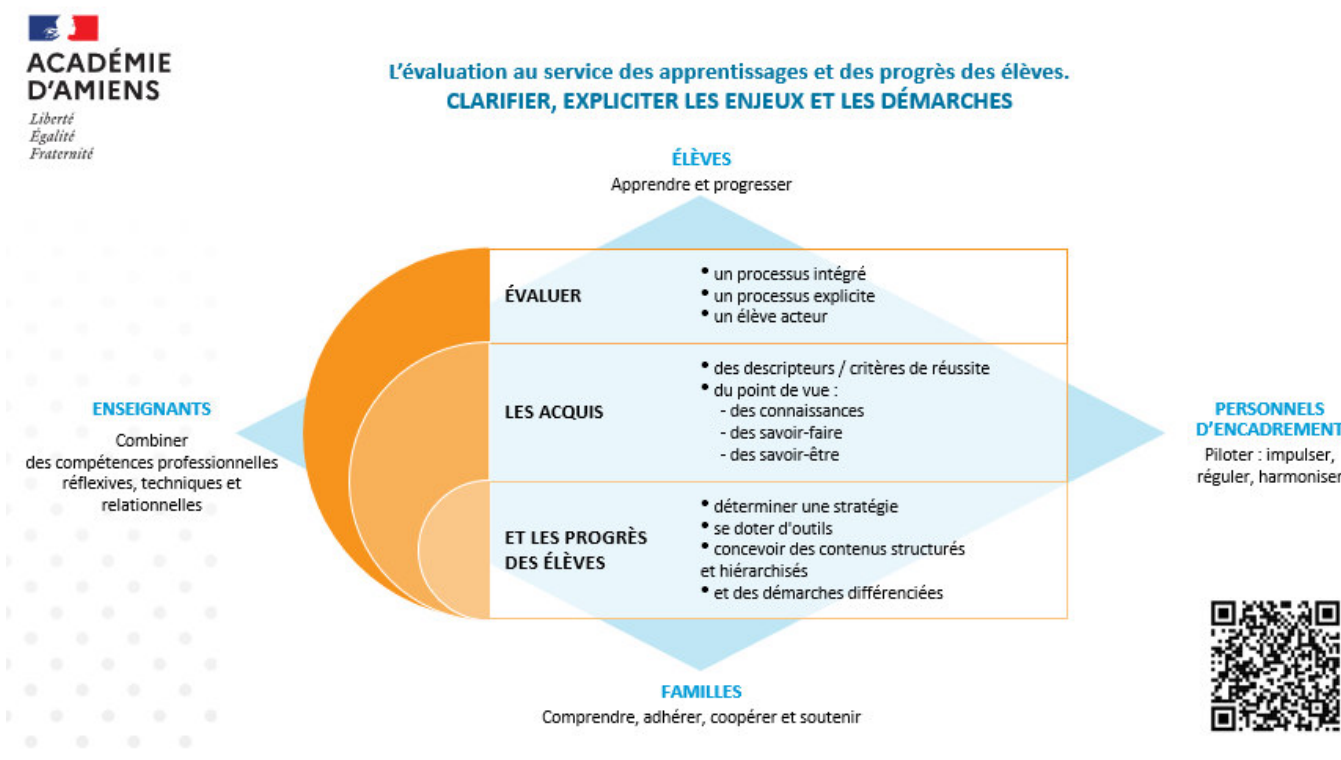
ACADÉMIE D'AMIENS
Liberté
Égalité
Fraternité

L'évaluation au service des apprentissages et des progrès des élèves.
CLARIFIER, EXPLICITER LES ENJEUX ET LES DÉMARCHES

ÉLÈVES
Apprendre et progresser

ENSEIGNANTS
Combiner des compétences professionnelles réflexives, techniques et relationnelles

ÉVALUER
• un processus intégré
• un processus explicite
• un élève acteur

LES ACQUIS
• des descripteurs / critères de réussite
• du point de vue :
- des connaissances
- des savoir-faire
- des savoir-être

ET LES PROGRÈS DES ÉLÈVES
• déterminer une stratégie
• se doter d'outils
• concevoir des contenus structurés et hiérarchisés
• et des démarches différenciées

PERSONNELS D'ENCADREMENT
Piloter : impulser, réguler, harmoniser

FAMILLES
Comprendre, adhérer, coopérer et soutenir